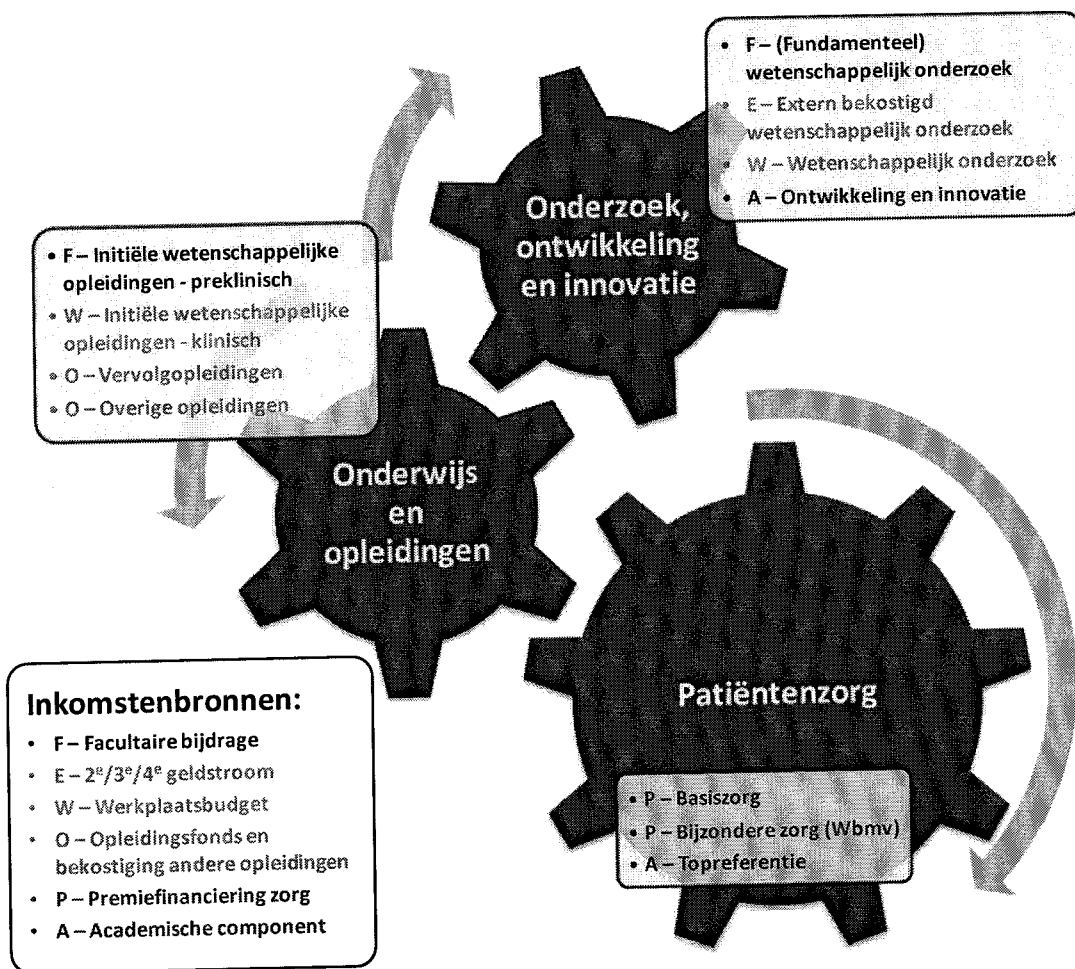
• F – (Fundamenteel) wetenschappelijk onderzoek
• E – Extern bekostigd wetenschappelijk onderzoek
• W – Wetenschappelijk onderzoek
• A – Ontwikkeling en innovatie

Onderzoek, ontwikkeling en innovatie

• F – Initiële wetenschappelijke opleidingen - preklinisch
• W – Initiële wetenschappelijke opleidingen - klinisch
• O – Vervolgopleidingen
• O – Overige opleidingen

Onderwijs en opleidingen

Patiëntenzorg

• P – Basiszorg
• P – Bijzondere zorg (Wbmv)
• A – Topreferentie

Inkomstenbronnen:
• F – Facultaire bijdrage
• E – $2^e/3^e/4^e$ geldstroom
• W – Werkplaatsbudget
• O – Opleidingsfonds en bekostiging andere opleidingen
• P – Premiefinanciering zorg
• A – Academische component